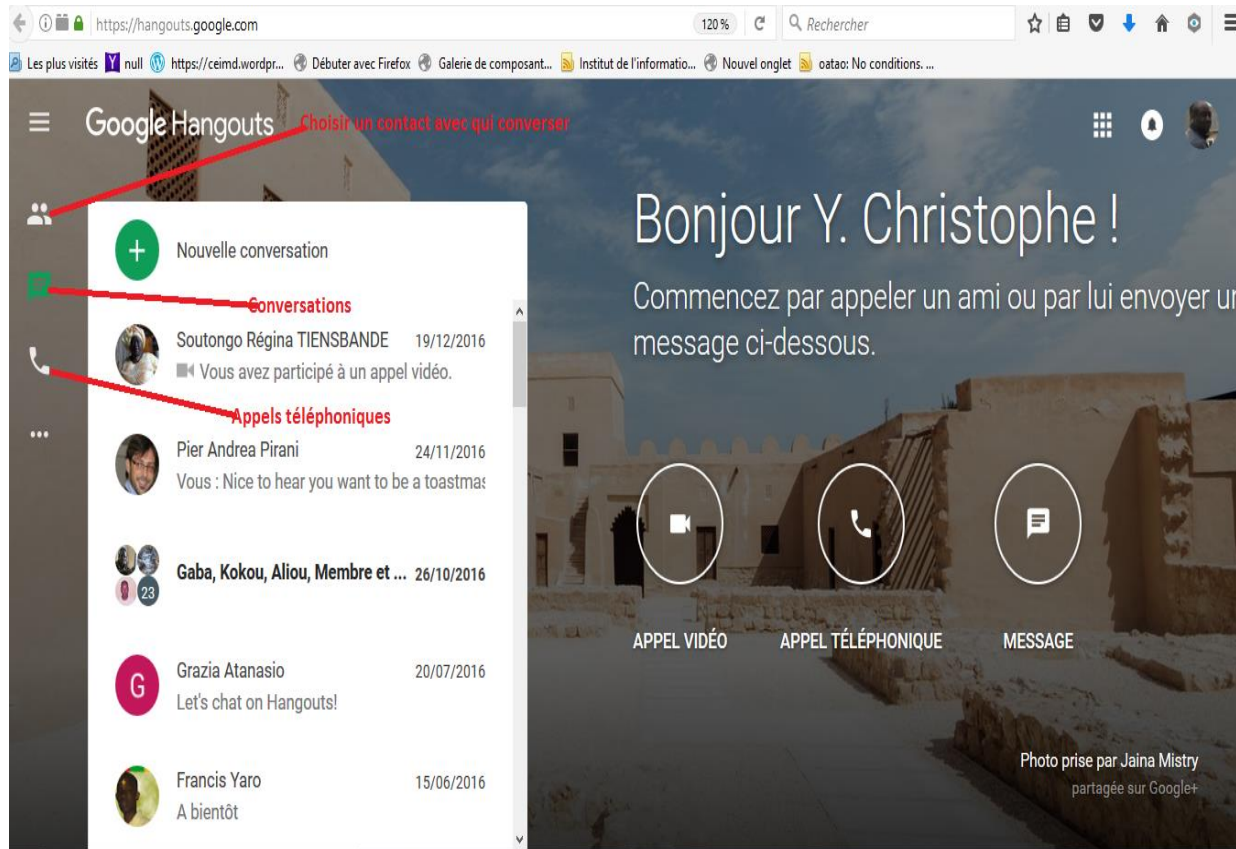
https://hangouts.google.com 120% Rechercher

Les plus visités null https://ceimd.wordpr... Débuter avec Firefox Galerie de composant... Institut de l'informatio... Nouvel onglet oatao: No conditions. ...

Google Hangouts Choisir un contact avec qui converser

Bonjour Y. Christophe !

Commencez par appeler un ami ou par lui envoyer un message ci-dessous.

Nouvelle conversation

Conversations

Soutongo Régina TIENSBANDE 19/12/2016
Vous avez participé à un appel vidéo.

Appels téléphoniques

Pier Andrea Pirani 24/11/2016
Vous : Nice to hear you want to be a toastmas

23
Gaba, Kokou, Aliou, Membre et ... 26/10/2016

G
Grazia Atanasio 20/07/2016
Let's chat on Hangouts!

Francis Yaro 15/06/2016
A bientôt

APPEL VIDÉO APPEL TÉLÉPHONIQUE MESSAGE

Photo prise par Jaina Mistry
partagée sur Google+